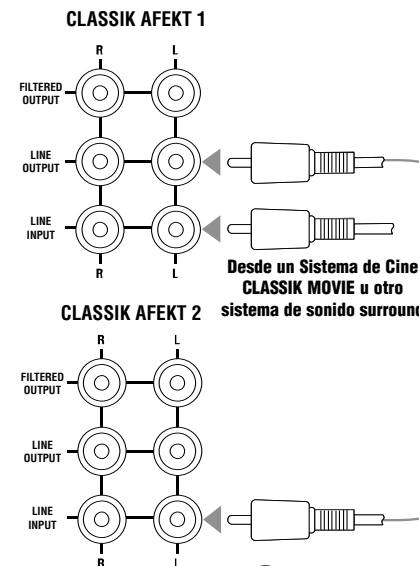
CLASSIK AFEKT 1

R
L
FILTERED OUTPUT
LINE OUTPUT
LINE INPUT
R
L

Desde un Sistema de Cine CLASSIK MOVIE u otro sistema de sonido surround

CLASSIK AFEKT 2

R
L
FILTERED OUTPUT
LINE OUTPUT
LINE INPUT
R
L